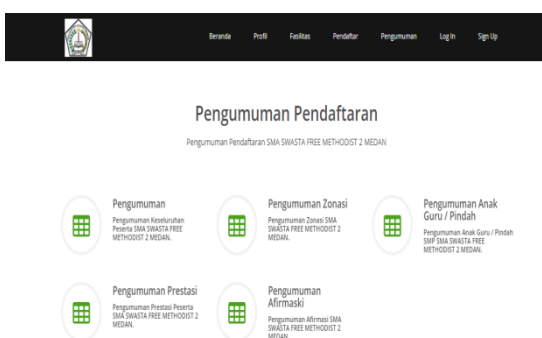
Beranda Profil Fasilitas Pendaftar Pengumuman Log In Sign Up

Pengumuman Pendaftaran

Pengumuman Pendaftaran SMA SWASTA FREE METHODIST 2 MEDAN

Pengumuman
Pengumuman Keseluruhan Peserta SMA SWASTA FREE METHODIST 2 MEDAN.

Pengumuman Zonasi
Pengumuman Zonasi SMA SWASTA FREE METHODIST 2 MEDAN.

Pengumuman Anak Guru / Pindah
Pengumuman Anak Guru / Pindah SMP SMA SWASTA FREE METHODIST 2 MEDAN.

Pengumuman Prestasi
Pengumuman Prestasi Peserta SMA SWASTA FREE METHODIST 2 MEDAN.

Pengumuman Afirmaski
Pengumuman Afirmasi SMA SWASTA FREE METHODIST 2 MEDAN.